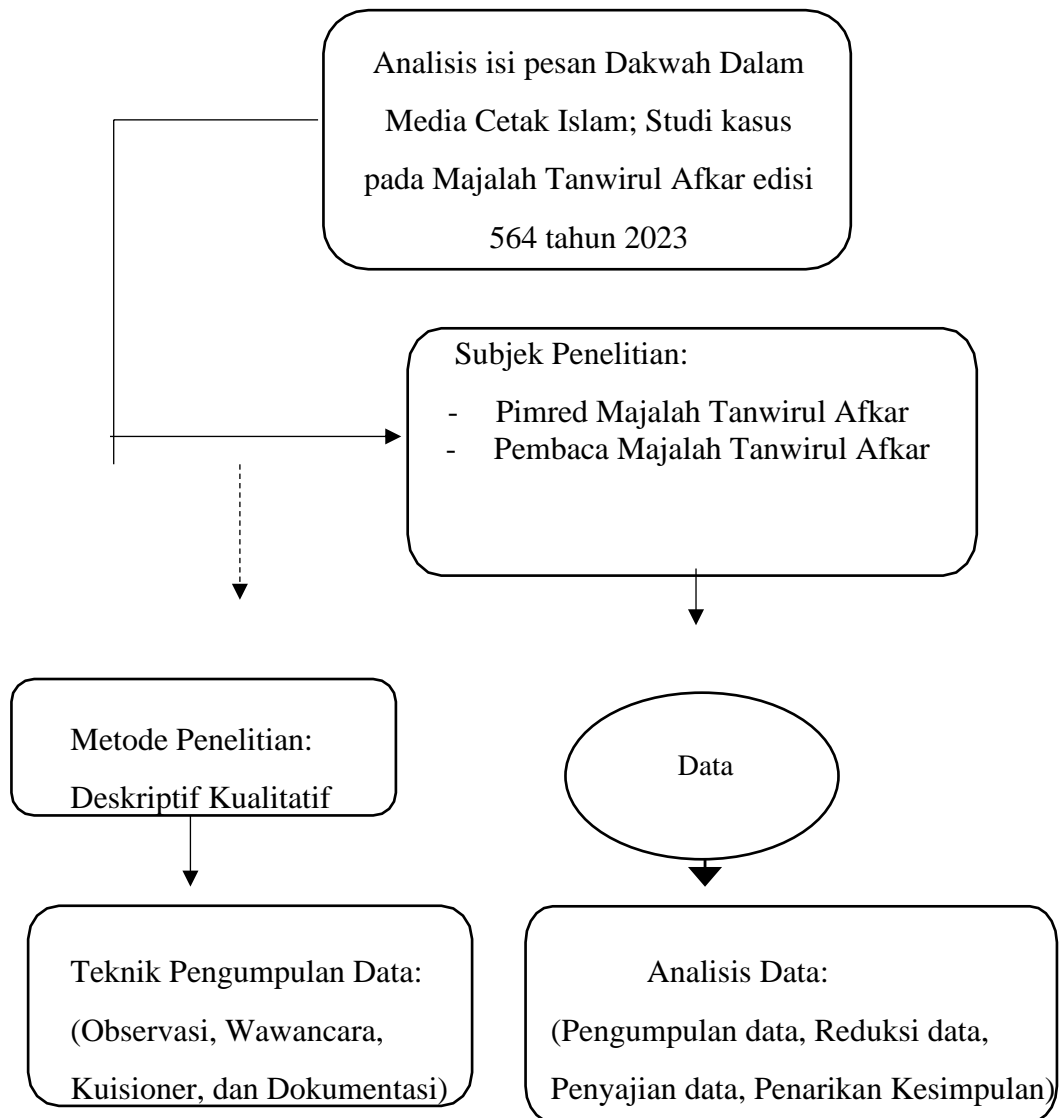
Analisis isi pesan Dakwah Dalam Media Cetak Islam; Studi kasus pada Majalah Tanwirul Afkar edisi 564 tahun 2023

Subjek Penelitian:
- Pimred Majalah Tanwirul Afkar
- Pembaca Majalah Tanwirul Afkar

Metode Penelitian: Deskriptif Kualitatif

Data

Teknik Pengumpulan Data: (Observasi, Wawancara, Kuisioner, dan Dokumentasi)

Analisis Data: (Pengumpulan data, Reduksi data, Penyajian data, Penarikan Kesimpulan)